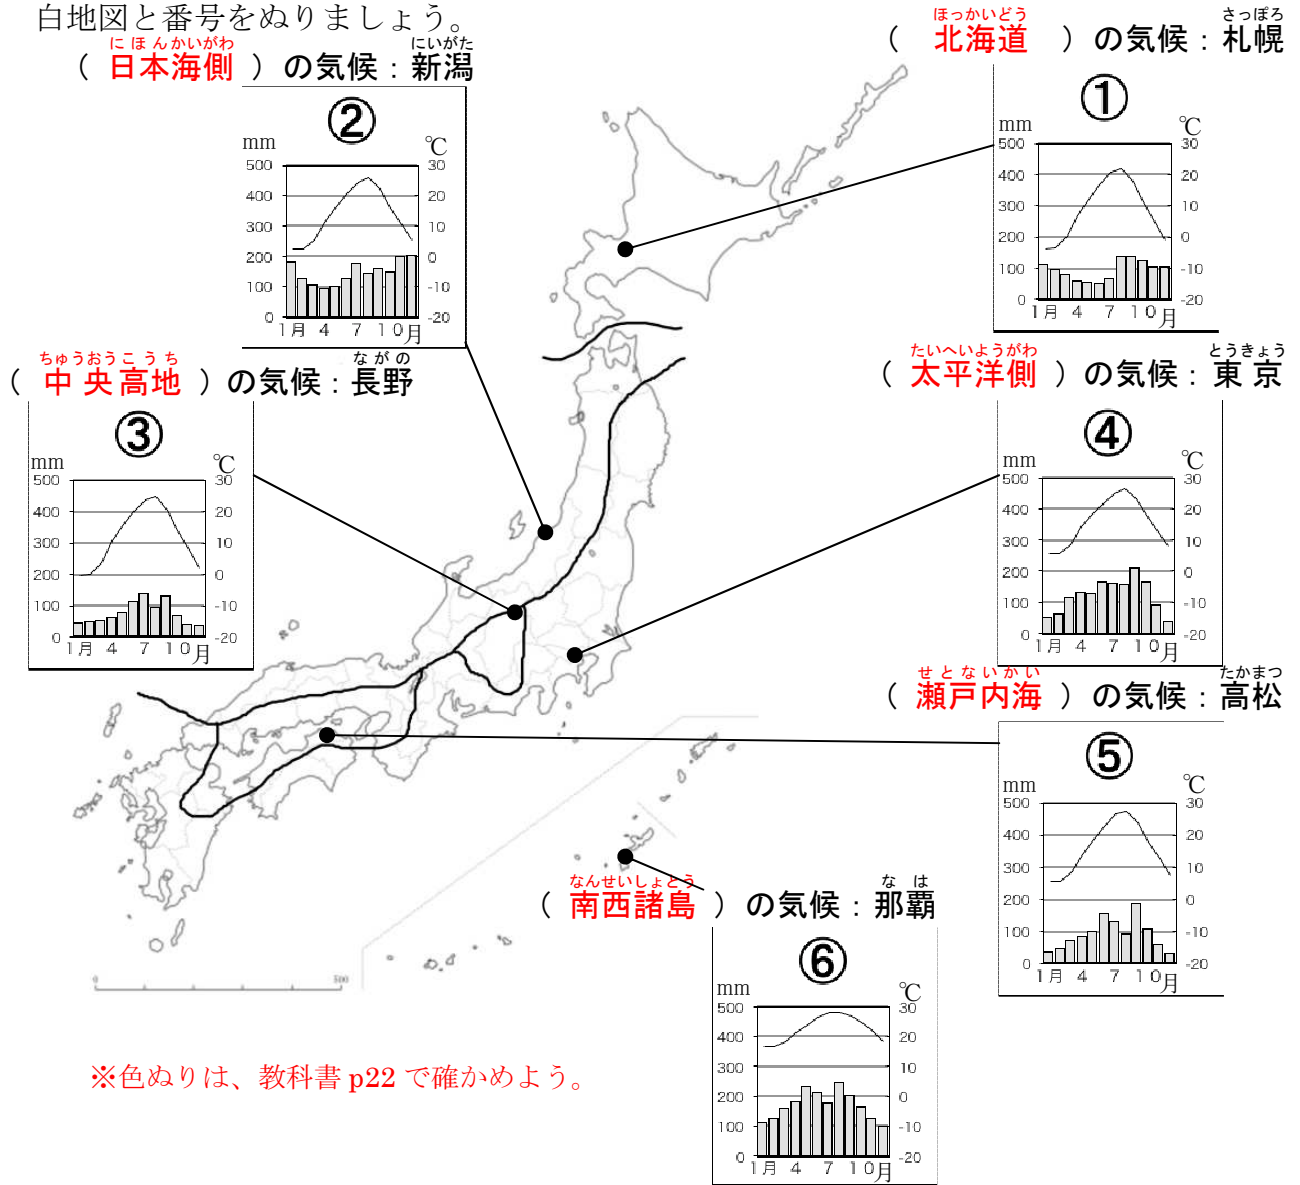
白地図と番号をぬりましょう。

（ にほんかいがわ 日本海側 ）の気候：にいがた 新潟

②

mm ℃

500 30
400 20
300 10
200 0
100 -10
0 -20

1月 4 7 10月

ほっかいどう
（ 北海道 ）の気候：さっぽろ 札幌

①

mm ℃

500 30
400 20
300 10
200 0
100 -10
0 -20

1月 4 7 10月

ちゅうおうこうち
（ 中央高地 ）の気候：ながの 長野

③

mm ℃

500 30
400 20
300 10
200 0
100 -10
0 -20

1月 4 7 10月

たいへいようがわ
（ 太平洋側 ）の気候：とうきょう 東京

④

mm ℃

500 30
400 20
300 10
200 0
100 -10
0 -20

1月 4 7 10月

せとないかい
（ 瀬戸内海 ）の気候：たかまつ 高松

⑤

mm ℃

500 30
400 20
300 10
200 0
100 -10
0 -20

1月 4 7 10月

なんせいしょとう
（ 南西諸島 ）の気候：なは 那覇

⑥

mm ℃

500 30
400 20
300 10
200 0
100 -10
0 -20

1月 4 7 10月

0 500

※色ぬりは、教科書 p22 で確かめよう。